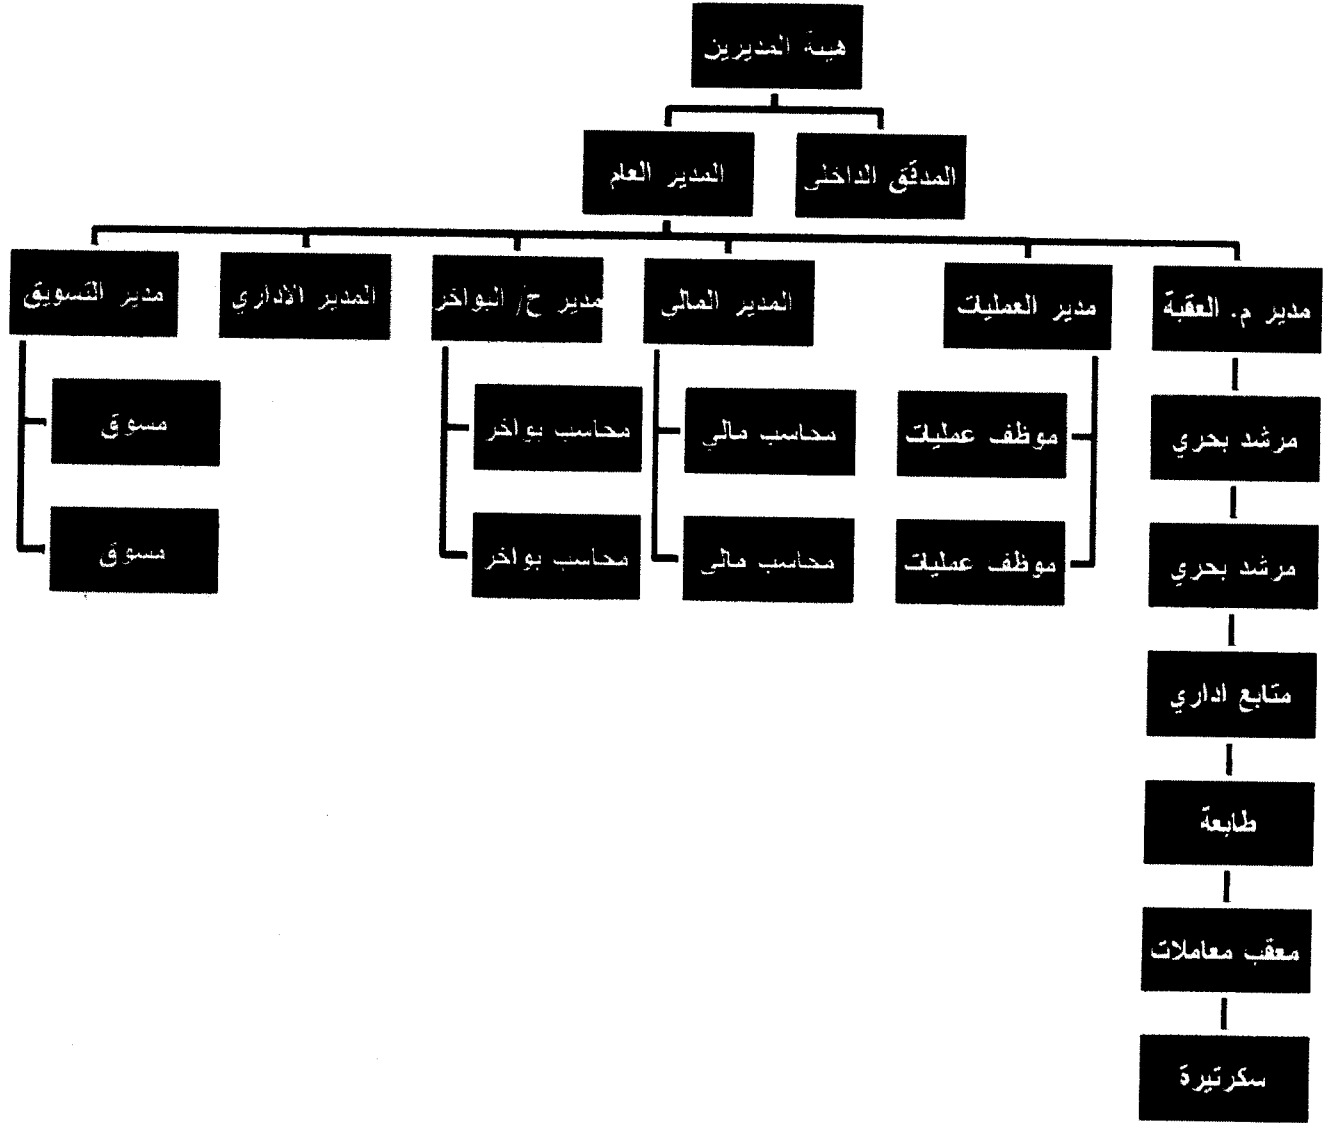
هيئة المديرين

المدير العام

المدقق الداخلي

مدير م. العقبة

مدير العمليات

المدير المالي

مدير ح/ البواخر

المدير الاداري

مدير التسويق

مرشد بحري

مرشد بحري

متابع اداري

طابعة

معقب معاملات

سكرتيرة

موظف عمليات

موظف عمليات

محاسب مالي

محاسب مالي

محاسب بواخر

محاسب بواخر

مسوق

مسوق